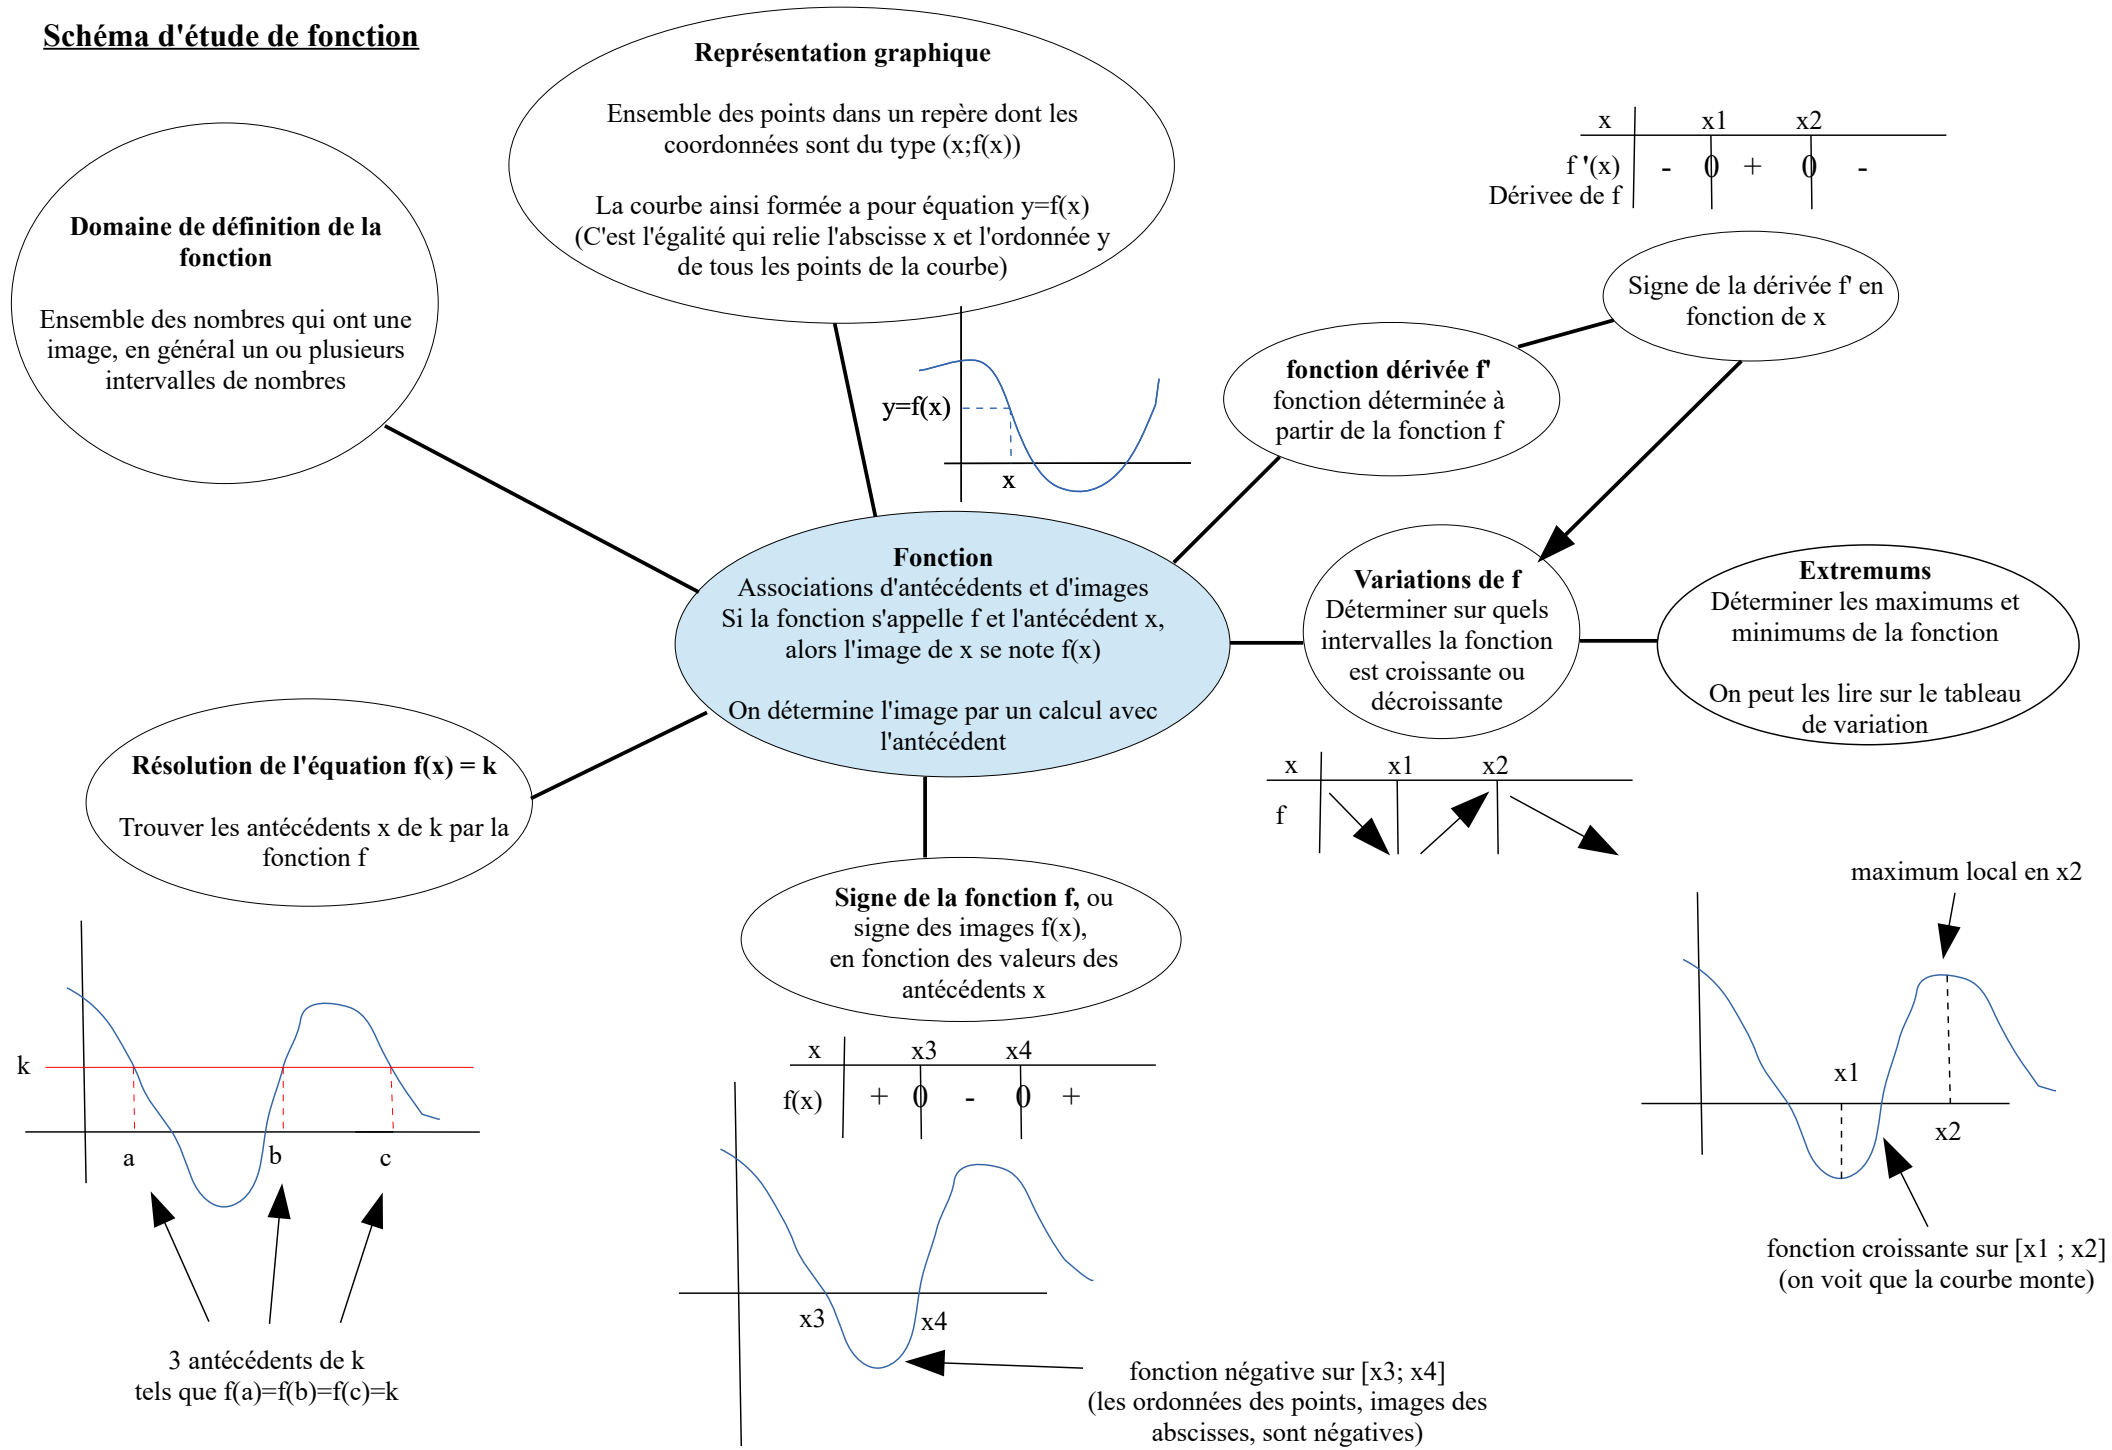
Schéma d'étude de fonction

Représentation graphique

Ensemble des points dans un repère dont les coordonnées sont du type (x;f(x))

La courbe ainsi formée a pour équation y=f(x)
(C'est l'égalité qui relie l'abscisse x et l'ordonnée y de tous les points de la courbe)

| x | | x1 | | x2 | |
|---|---|---|---|---|---|
| f '(x) Dérivee de f | - | 0 | + | 0 | - |

Domaine de définition de la fonction

Ensemble des nombres qui ont une image, en général un ou plusieurs intervalles de nombres

y=f(x)
x

Signe de la dérivée f' en fonction de x

fonction dérivée f'
fonction déterminée à partir de la fonction f

Fonction
Associations d'antécédents et d'images
Si la fonction s'appelle f et l'antécédent x, alors l'image de x se note f(x)

On détermine l'image par un calcul avec l'antécédent

Variations de f
Déterminer sur quels intervalles la fonction est croissante ou décroissante

Extremums
Déterminer les maximums et minimums de la fonction

On peut les lire sur le tableau de variation

Résolution de l'équation f(x) = k

Trouver les antécédents x de k par la fonction f

| x | x1 | x2 |
|---|---|---|
| f | ↘ | ↗ ↘ |

Signe de la fonction f, ou signe des images f(x), en fonction des valeurs des antécédents x

maximum local en x2

| x | | x3 | | x4 | |
|---|---|---|---|---|---|
| f(x) | + | 0 | - | 0 | + |

k
a
b
c

x1
x2

x3
x4

3 antécédents de k
tels que f(a)=f(b)=f(c)=k

fonction négative sur [x3; x4]
(les ordonnées des points, images des abscisses, sont négatives)

fonction croissante sur [x1 ; x2]
(on voit que la courbe monte)